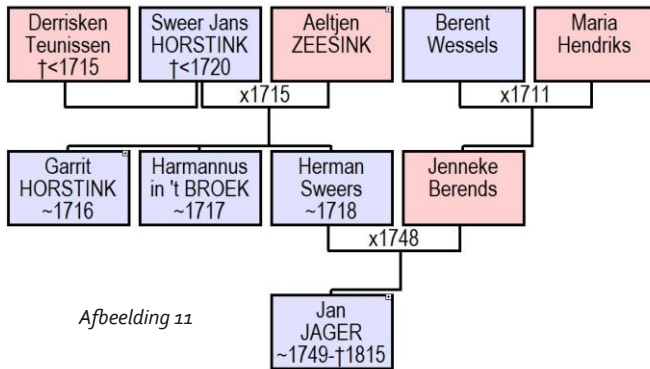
Derrisken Teunissen †<1715

Sweer Jans HORSTINK †<1720

Aeltjen ZEESINK

Berent Wessels

Maria Hendriks

x1715

x1711

Garrit HORSTINK ~1716

Harmannus in 't BROEK ~1717

Herman Sweers ~1718

Jenneke Berends

x1748

Afbeelding 11

Jan JAGER ~1749-†1815